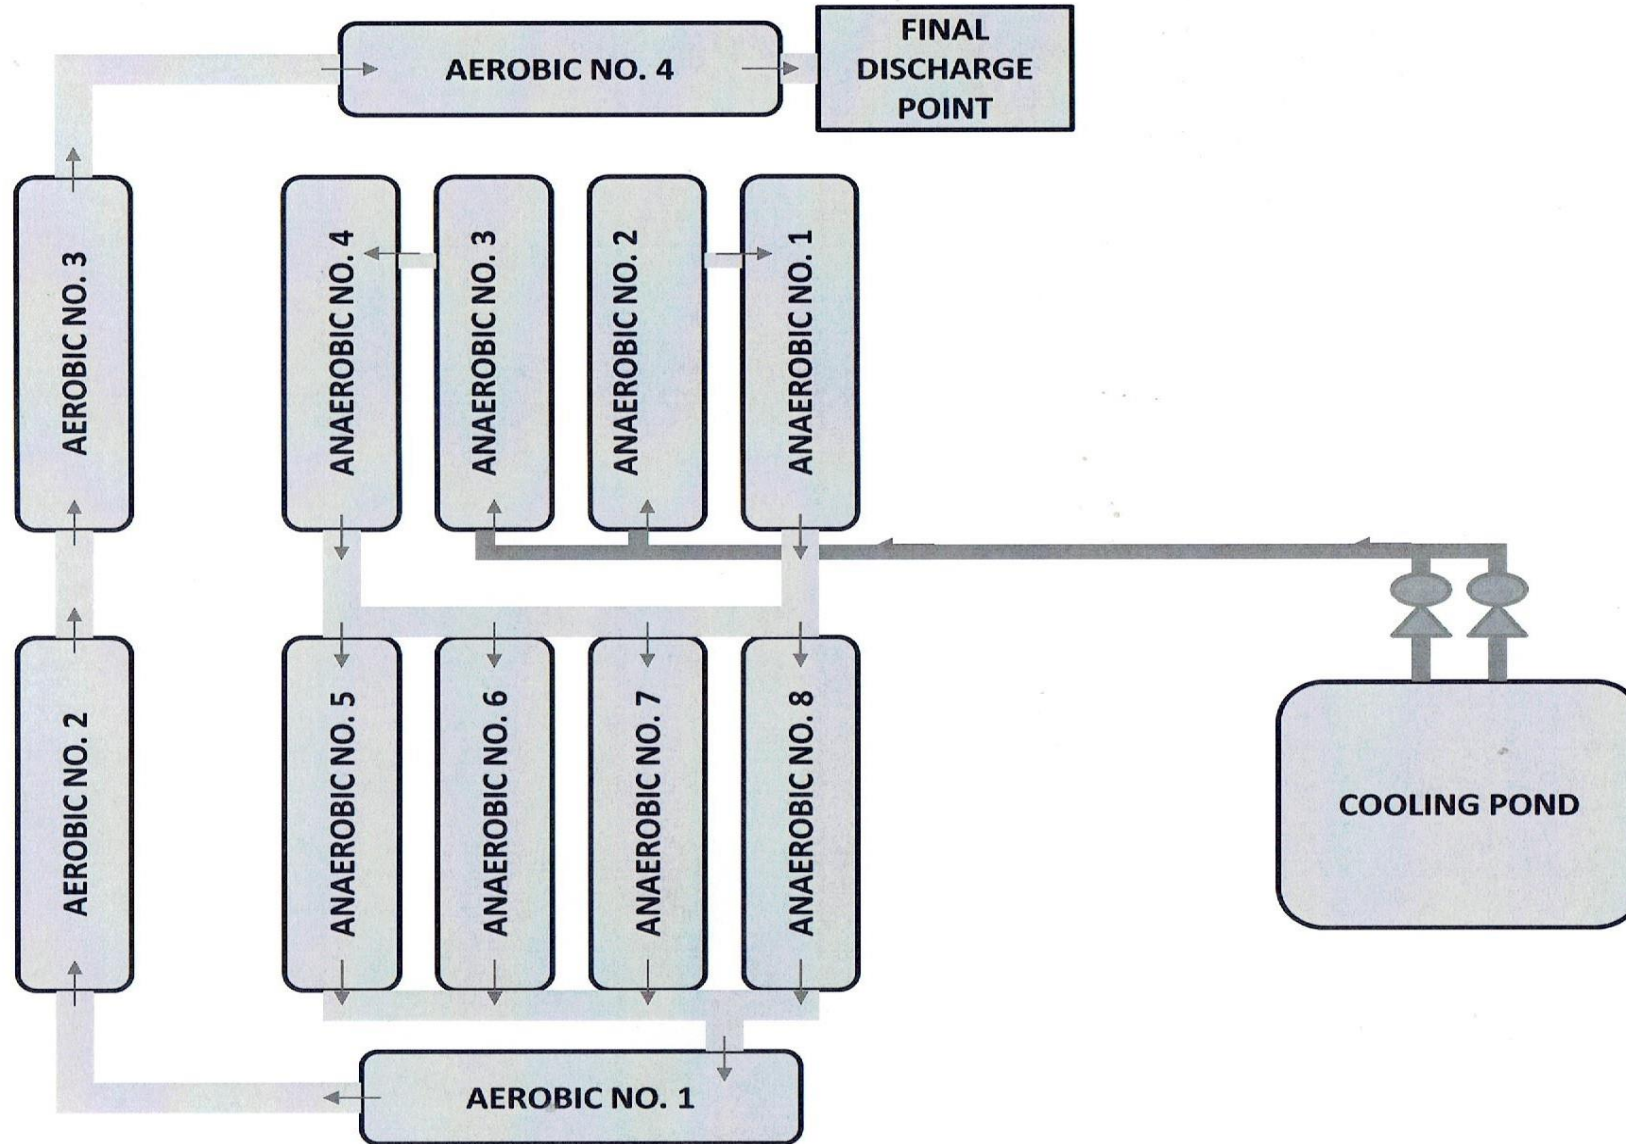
AEROBIC NO. 4

FINAL DISCHARGE POINT

AEROBIC NO. 3

ANAEROBIC NO. 4

ANAEROBIC NO. 3

ANAEROBIC NO. 2

ANAEROBIC NO. 1

AEROBIC NO. 2

ANAEROBIC NO. 5

ANAEROBIC NO. 6

ANAEROBIC NO. 7

ANAEROBIC NO. 8

COOLING POND

AEROBIC NO. 1